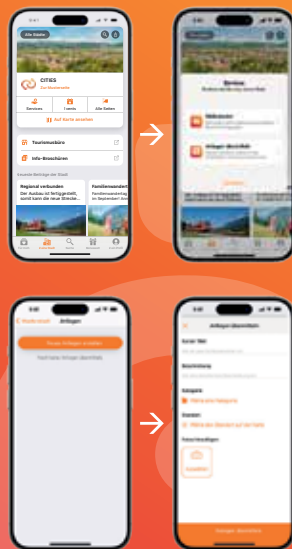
9:41

Alle Städte

CITIES

Zur Bürgerseite

Services

Events

Alle Seiten

Auf Karte ansehen

Tourismusbüro

Info-Broschüren

Neueste Beiträge der Stadt

Regional verbunden

Der Ausbau ist fertiggestellt, somit kann die neue Strecke...

Familienwandertag

Familienwandertag im September! Anm...

Service

Anliegen melden

Mängelmelder

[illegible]

Anliegen

Neues Anliegen erstellen

Anliegen beschreiben

Kurzer Titel

Beschreibung

Kategorie

Standort

Fotos hinzufügen

Auswählen

Anliegen absenden